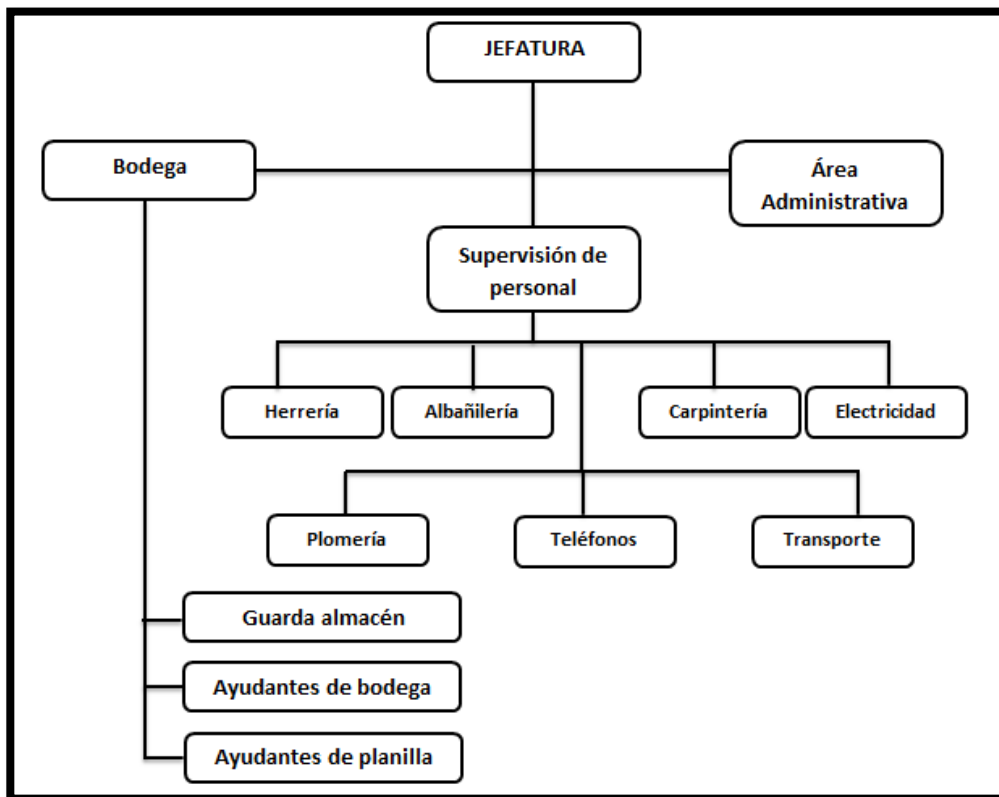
JEFATURA

Bodega

Área Administrativa

Supervisión de personal

Herrería

Albañilería

Carpintería

Electricidad

Plomería

Teléfonos

Transporte

Guarda almacén

Ayudantes de bodega

Ayudantes de planilla